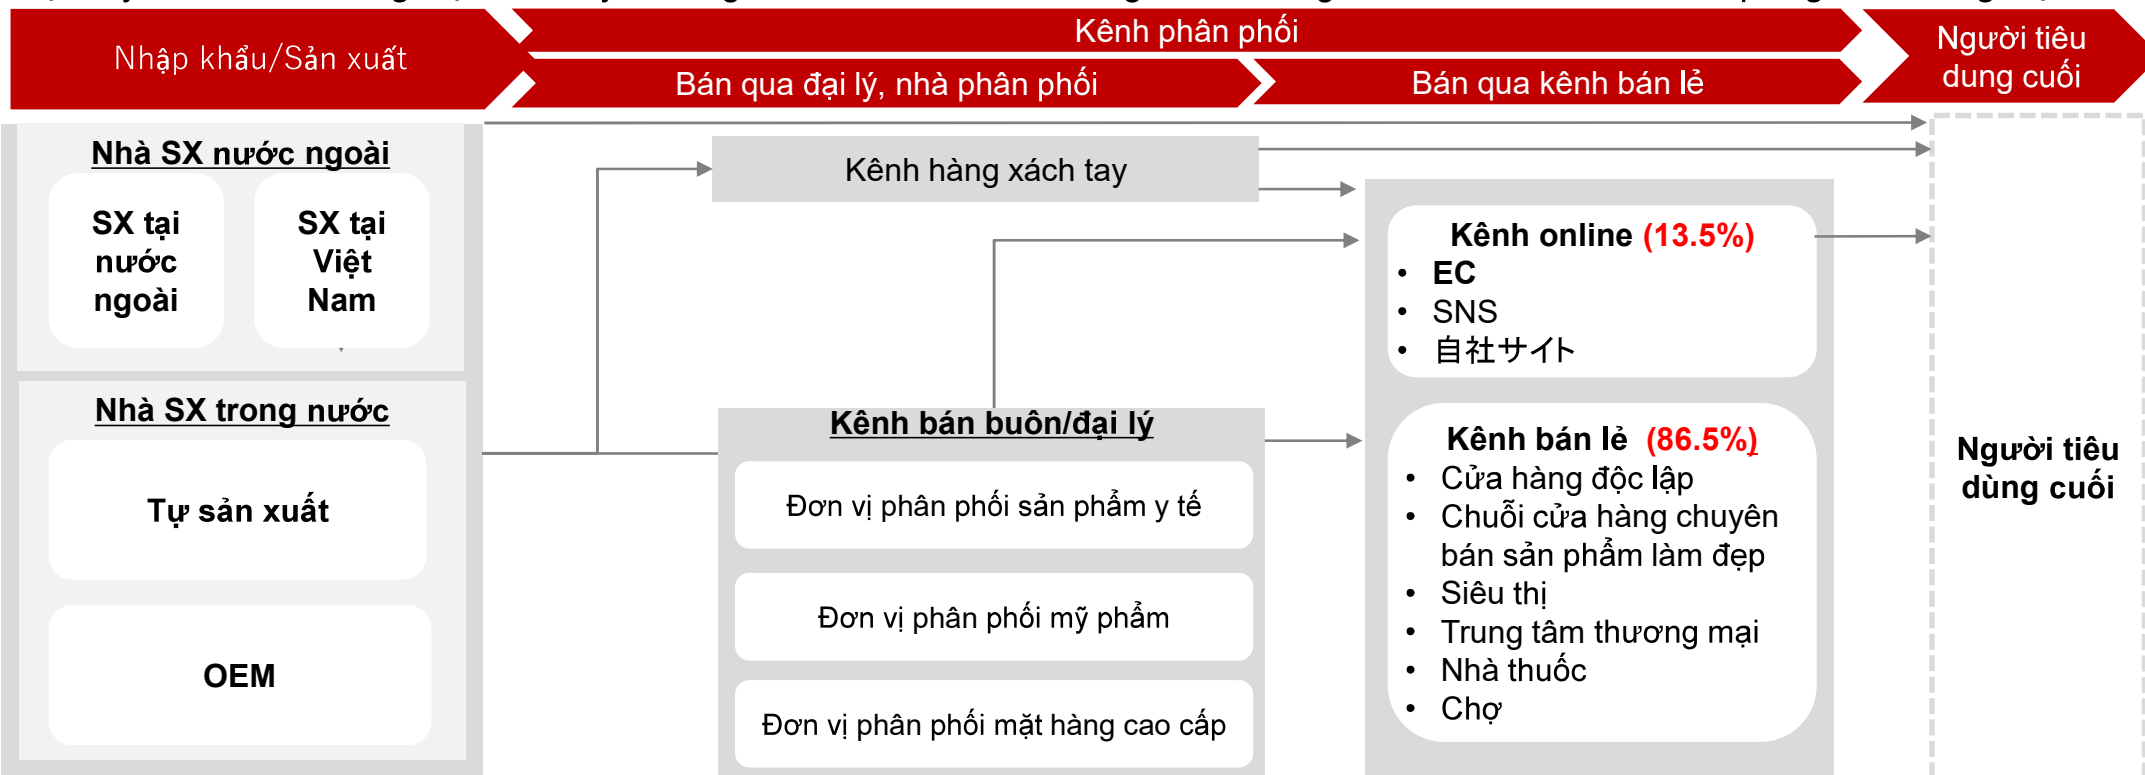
Nhập khẩu/Sản xuất

Kênh phân phối

Bán qua đại lý, nhà phân phối

Bán qua kênh bán lẻ

Người tiêu dung cuối

Nhà SX nước ngoài

SX tại nước ngoài

SX tại Việt Nam

Nhà SX trong nước

Tự sản xuất

OEM

Kênh hàng xách tay

Kênh bán buôn/đại lý

Đơn vị phân phối sản phẩm y tế

Đơn vị phân phối mỹ phẩm

Đơn vị phân phối mặt hàng cao cấp

Kênh online (13.5%)
• EC
• SNS
• 自社サイト

Kênh bán lẻ (86.5%)
• Cửa hàng độc lập
• Chuỗi cửa hàng chuyên bán sản phẩm làm đẹp
• Siêu thị
• Trung tâm thương mại
• Nhà thuốc
• Chợ

Người tiêu dùng cuối